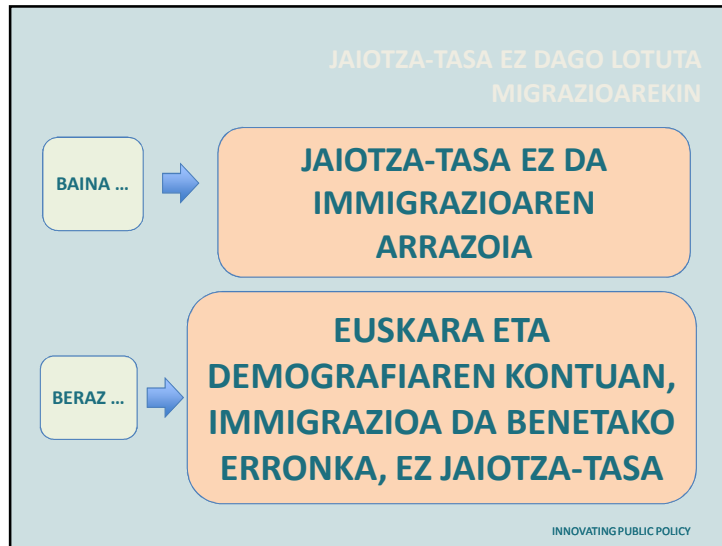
JAIOTZA-TASA EZ DAGO LOTUTA MIGRAZIOAREKIN

BAINA …

JAIOTZA-TASA EZ DA IMMIGRAZIOAREN ARRAZOIA

BERAZ …

EUSKARA ETA DEMOGRAFIAREN KONTUAN, IMMIGRAZIOA DA BENETAKO ERRONKA, EZ JAIOTZA-TASA

INNOVATING PUBLIC POLICY